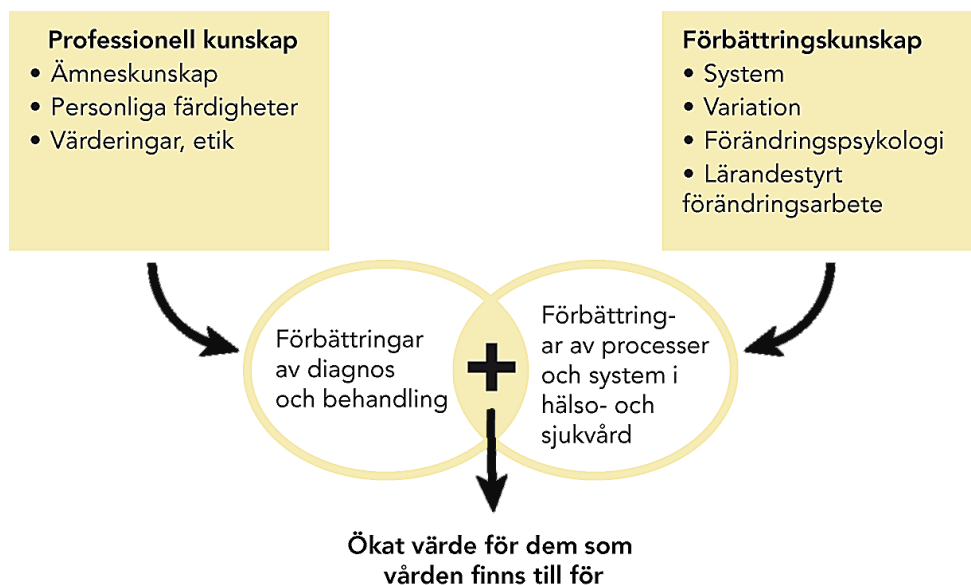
Professionell kunskap
• Ämneskunskap
• Personliga färdigheter
• Värderingar, etik

Förbättringskunskap
• System
• Variation
• Förändringspsykologi
• Lärandestyrt förändringsarbete

Förbättringar av diagnos och behandling

+

Förbättringar av processer och system i hälso- och sjukvård

Ökat värde för dem som vården finns till för